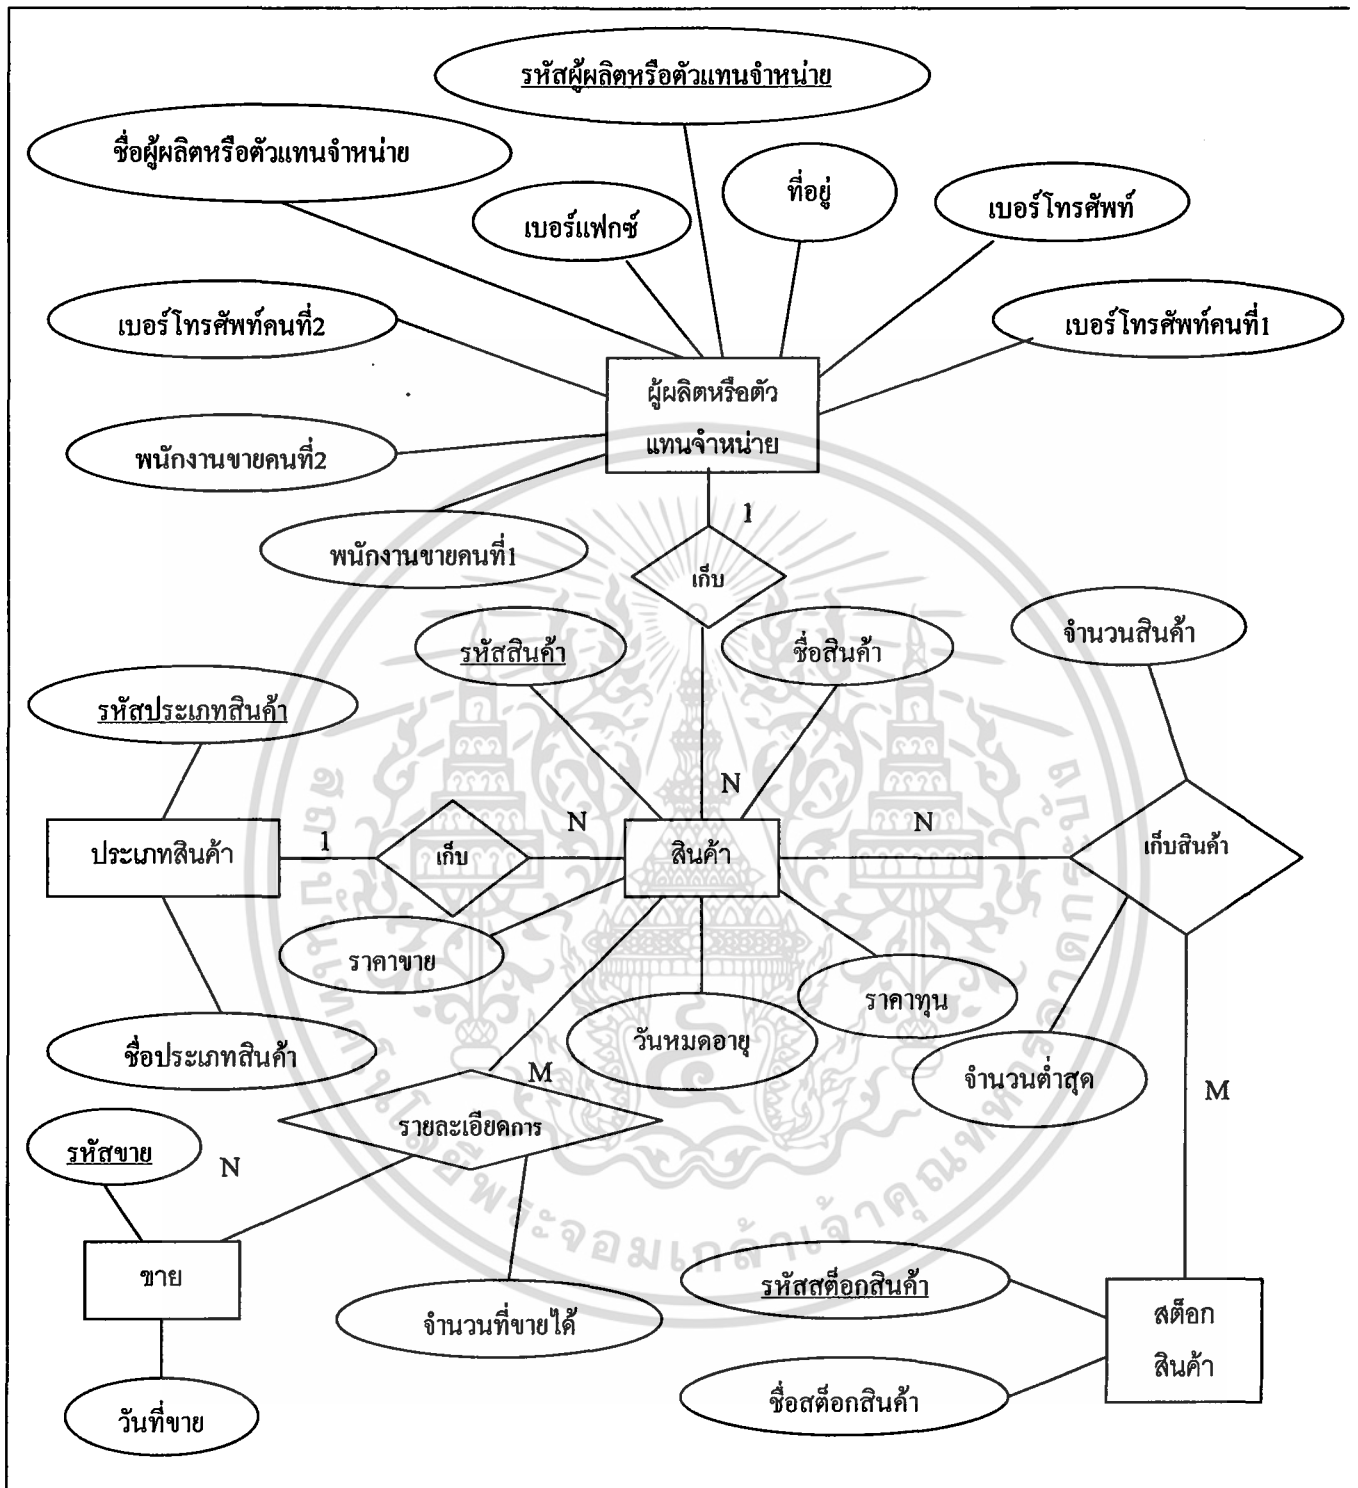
รหัสผู้ผลิตหรือตัวแทนจำหน่าย

ชื่อผู้ผลิตหรือตัวแทนจำหน่าย

ที่อยู่

เบอร์แฟกซ์

เบอร์โทรศัพท์

เบอร์โทรศัพท์คนที่2

เบอร์โทรศัพท์คนที่1

ผู้ผลิตหรือตัวแทนจำหน่าย

พนักงานขายคนที่2

1

พนักงานขายคนที่1

เก็บ

จำนวนสินค้า

รหัสสินค้า

ชื่อสินค้า

รหัสประเภทสินค้า

N

N

N

ประเภทสินค้า

1

เก็บ

สินค้า

เก็บสินค้า

ราคาขาย

ราคาทุน

วันหมดอายุ

ชื่อประเภทสินค้า

M

จำนวนต่ำสุด

M

รายละเอียดการ

รหัสขาย

N

ขาย

รหัสสต็อกสินค้า

สต็อกสินค้า

จำนวนที่ขายได้

ชื่อสต็อกสินค้า

วันที่ขาย